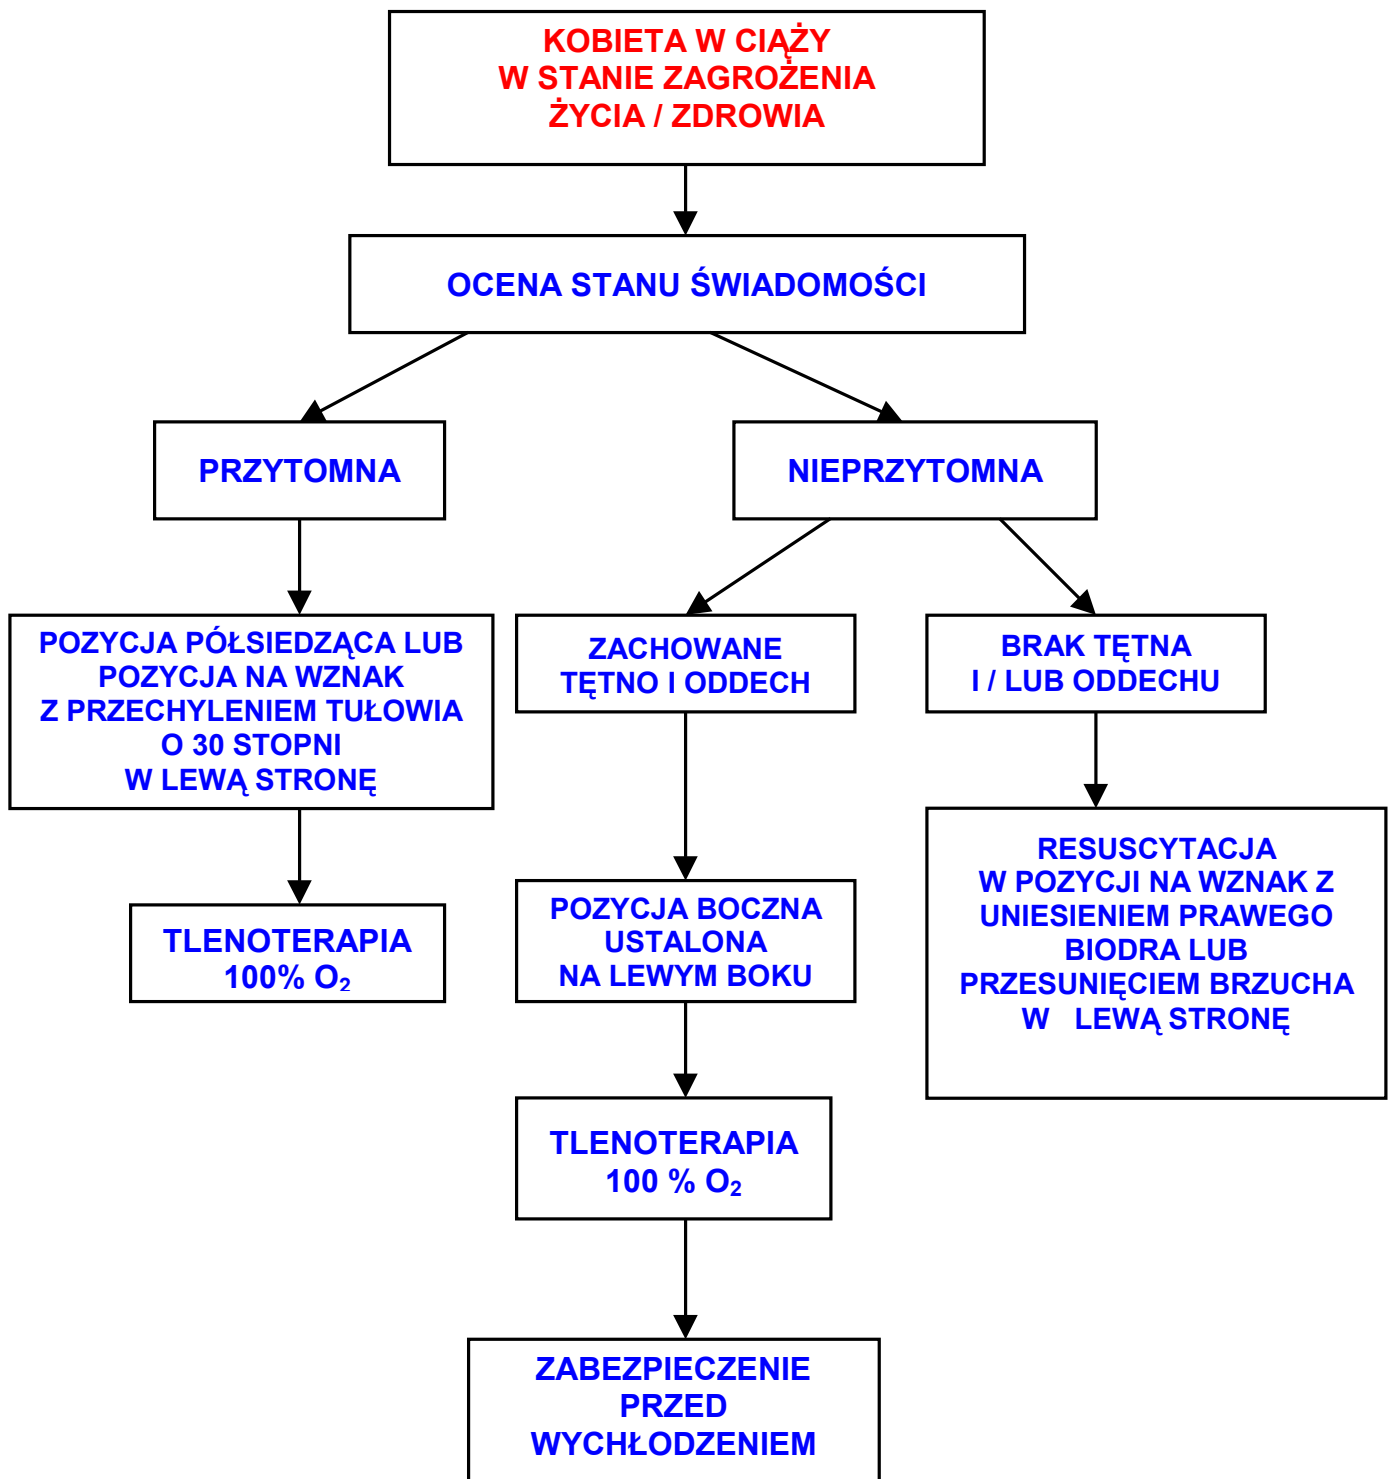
KOBIETA W CIĄŻY
W STANIE ZAGROŻENIA
ŻYCIA / ZDROWIA

OCENA STANU ŚWIADOMOŚCI

PRZYTOMNA

NIEPRZYTOMNA

POZYCJA PÓŁSIEDZĄCA LUB POZYCJA NA WZNAK Z PRZECHYLENIEM TUŁOWIA O 30 STOPNI W LEWĄ STRONĘ

TLENOTERAPIA 100% $O_2$

ZACHOWANE TĘTNO I ODDECH

POZYCJA BOCZNA USTALONA NA LEWYM BOKU

TLENOTERAPIA 100 % $O_2$

ZABEZPIECZENIE PRZED WYCHŁODZENIEM

BRAK TĘTNA I / LUB ODDECHU

RESUSCYTACJA W POZYCJI NA WZNAK Z UNIESIENIEM PRAWEGO BIODRA LUB PRZESUNIĘCIEM BRZUCHA W LEWĄ STRONĘ